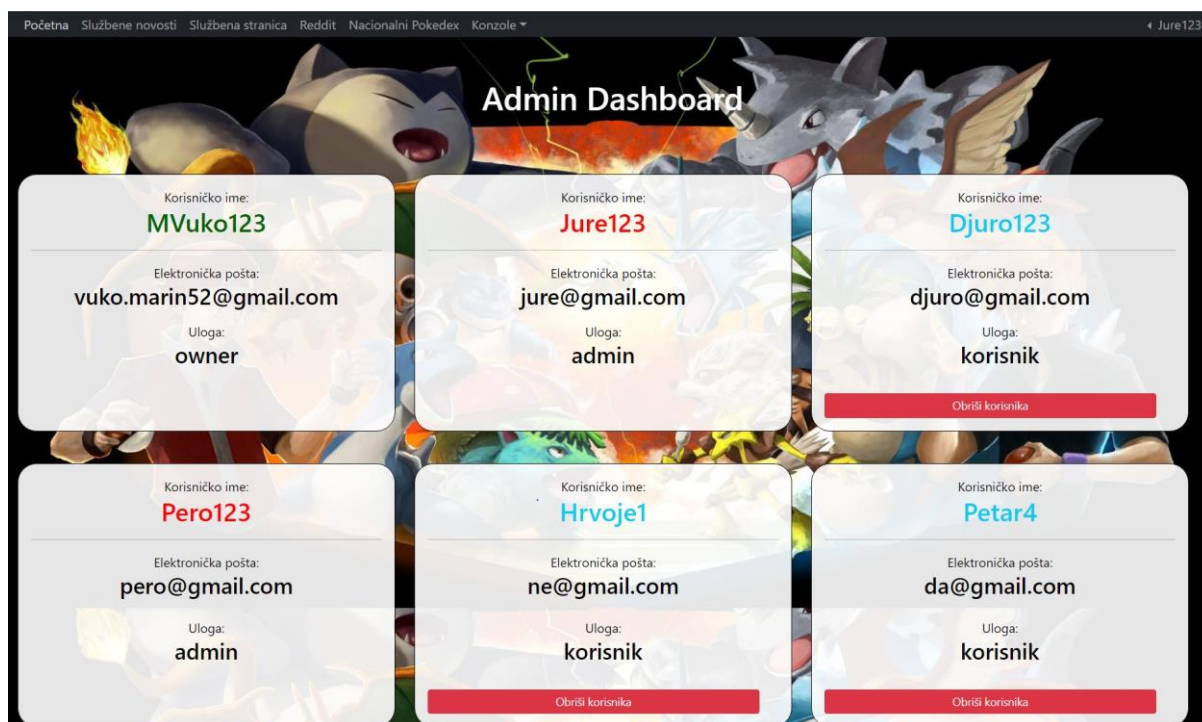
Početna Službene novosti Službena stranica Reddit Nacionalni Pokedex Konzole ▾

◂ Jure123

Admin Dashboard

Korisničko ime:
MVuko123

Elektronička pošta:
vuko.marin52@gmail.com

Uloga:
owner

Korisničko ime:
Jure123

Elektronička pošta:
jure@gmail.com

Uloga:
admin

Korisničko ime:
Djuro123

Elektronička pošta:
djuro@gmail.com

Uloga:
korisnik

Obriši korisnika

Korisničko ime:
Pero123

Elektronička pošta:
pero@gmail.com

Uloga:
admin

Korisničko ime:
Hrvoje1

Elektronička pošta:
ne@gmail.com

Uloga:
korisnik

Obriši korisnika

Korisničko ime:
Petar4

Elektronička pošta:
da@gmail.com

Uloga:
korisnik

Obriši korisnika